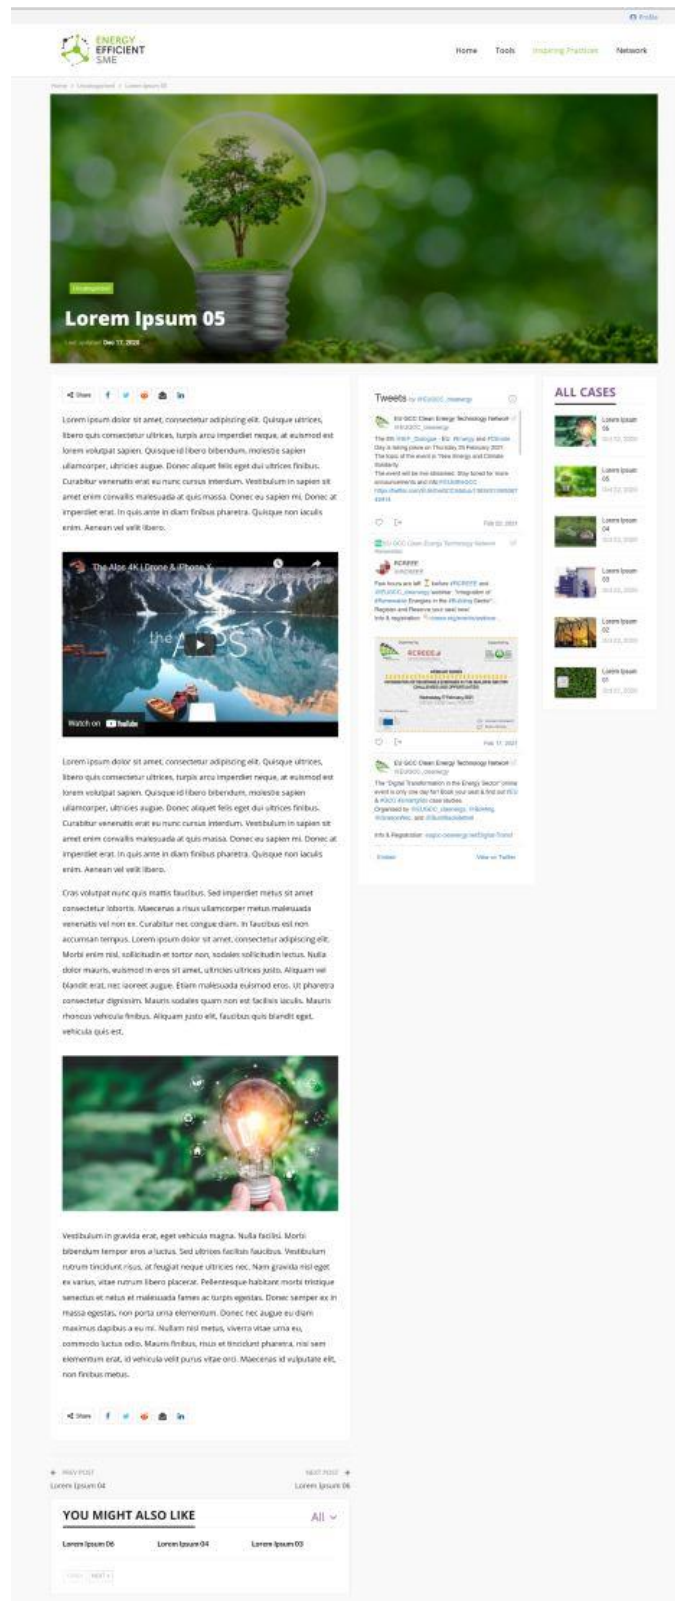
Profile

ENERGY EFFICIENT SME

Home Tools Inspiring Practices Network

Home / Uncategorized / Lorem Ipsum 05

Uncategorized

Lorem Ipsum 05

Last updated Dec 17, 2020

Share

Lorem ipsum dolor sit amet, consectetur adipiscing elit. Quisque ultrices, libero quis consectetur ultrices, turpis arcu imperdiet neque, at euismod est lorem volutpat sapien. Quisque id libero bibendum, molestie sapien ullamcorper, ultricies augue. Donec aliquet felis eget dui ultrices finibus. Curabitur venenatis erat eu nunc cursus interdum. Vestibulum in sapien sit amet enim convallis malesuada at quis massa. Donec eu sapien mi. Donec at imperdiet erat. In quis ante in diam finibus pharetra. Quisque non iaculis enim. Aenean vel velit libero.

The Alps 4K | Drone & iPhone X

Watch on YouTube

Lorem ipsum dolor sit amet, consectetur adipiscing elit. Quisque ultrices, libero quis consectetur ultrices, turpis arcu imperdiet neque, at euismod est lorem volutpat sapien. Quisque id libero bibendum, molestie sapien ullamcorper, ultricies augue. Donec aliquet felis eget dui ultrices finibus. Curabitur venenatis erat eu nunc cursus interdum. Vestibulum in sapien sit amet enim convallis malesuada at quis massa. Donec eu sapien mi. Donec at imperdiet erat. In quis ante in diam finibus pharetra. Quisque non iaculis enim. Aenean vel velit libero.

Cras volutpat nunc quis mattis faucibus. Sed imperdiet metus sit amet consectetur lobortis. Maecenas a risus ullamcorper metus malesuada venenatis vel non ex. Curabitur nec congue diam. In faucibus est non accumsan tempus. Lorem ipsum dolor sit amet, consectetur adipiscing elit. Morbi enim nisl, sollicitudin et tortor non, sodales sollicitudin lectus. Nulla dolor mauris, euismod in eros sit amet, ultricies ultrices justo. Aliquam vel blandit erat, nec laoreet augue. Etiam malesuada euismod eros. Ut pharetra consectetur dignissim. Mauris sodales quam non est facilisis iaculis. Mauris rhoncus vehicula finibus. Aliquam justo elit, faucibus quis blandit eget, vehicula quis est.

Vestibulum in gravida erat, eget vehicula magna. Nulla facilisi. Morbi bibendum tempor eros a luctus. Sed ultrices facilisis faucibus. Vestibulum rutrum tincidunt risus, at feugiat neque ultricies nec. Nam gravida nisl eget ex varius, vitae rutrum libero placerat. Pellentesque habitant morbi tristique senectus et netus et malesuada fames ac turpis egestas. Donec semper ex in massa egestas, non porta urna elementum. Donec nec augue eu diam maximus dapibus a eu mi. Nullam nisl metus, viverra vitae urna eu, commodo luctus odio. Mauris finibus, risus et tincidunt pharetra, nisl sem elementum erat, id vehicula velit purus vitae orci. Maecenas id vulputate elit, non finibus metus.

Share

Tweets by @EUGCC_cleanergy

EU GCC Clean Energy Technology Network @EUGCC_cleanergy
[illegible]

Feb 02, 2021

EU GCC Clean Energy Technology Network Retweeted
RCREEE
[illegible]

Feb 17, 2021

EU GCC Clean Energy Technology Network @EUGCC_cleanergy
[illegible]

Embed View on Twitter

ALL CASES

Lorem Ipsum 06
Lorem Ipsum 05
Lorem Ipsum 04
Lorem Ipsum 03
Lorem Ipsum 02
Lorem Ipsum 01

PREV POST
Lorem Ipsum 04

NEXT POST
Lorem Ipsum 06

YOU MIGHT ALSO LIKE All

Lorem Ipsum 06 Lorem Ipsum 04 Lorem Ipsum 03

Prev Next